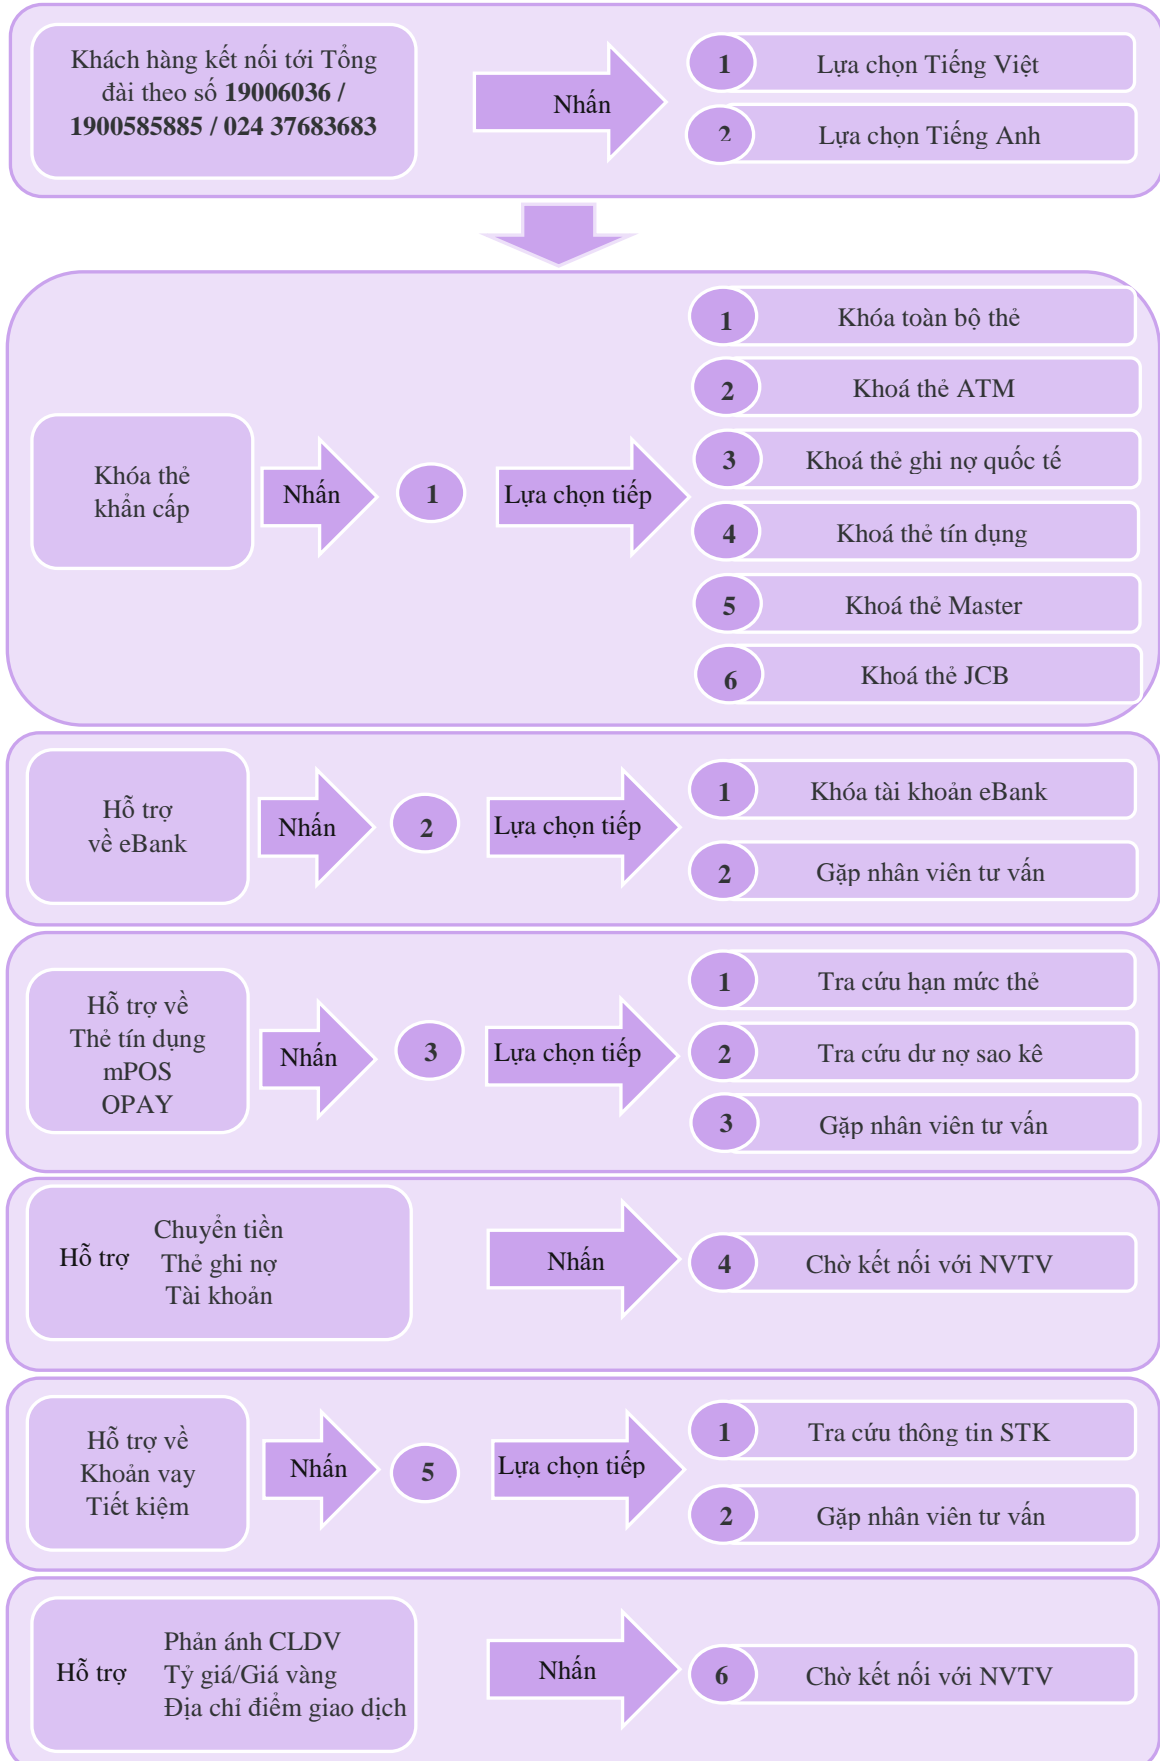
Khách hàng kết nối tới Tổng đài theo số **19006036 / 1900585885 / 024 37683683**

Nhấn

1 Lựa chọn Tiếng Việt

2 Lựa chọn Tiếng Anh

Khóa thẻ khẩn cấp

Nhấn

1

Lựa chọn tiếp

1 Khóa toàn bộ thẻ

2 Khoá thẻ ATM

3 Khoá thẻ ghi nợ quốc tế

4 Khoá thẻ tín dụng

5 Khoá thẻ Master

6 Khoá thẻ JCB

Hỗ trợ về eBank

Nhấn

2

Lựa chọn tiếp

1 Khóa tài khoản eBank

2 Gặp nhân viên tư vấn

Hỗ trợ về Thẻ tín dụng mPOS OPAY

Nhấn

3

Lựa chọn tiếp

1 Tra cứu hạn mức thẻ

2 Tra cứu dư nợ sao kê

3 Gặp nhân viên tư vấn

Hỗ trợ Chuyển tiền Thẻ ghi nợ Tài khoản

Nhấn

4 Chờ kết nối với NVTV

Hỗ trợ về Khoản vay Tiết kiệm

Nhấn

5

Lựa chọn tiếp

1 Tra cứu thông tin STK

2 Gặp nhân viên tư vấn

Hỗ trợ Phản ánh CLDV Tỷ giá/Giá vàng Địa chỉ điểm giao dịch

Nhấn

6 Chờ kết nối với NVTV